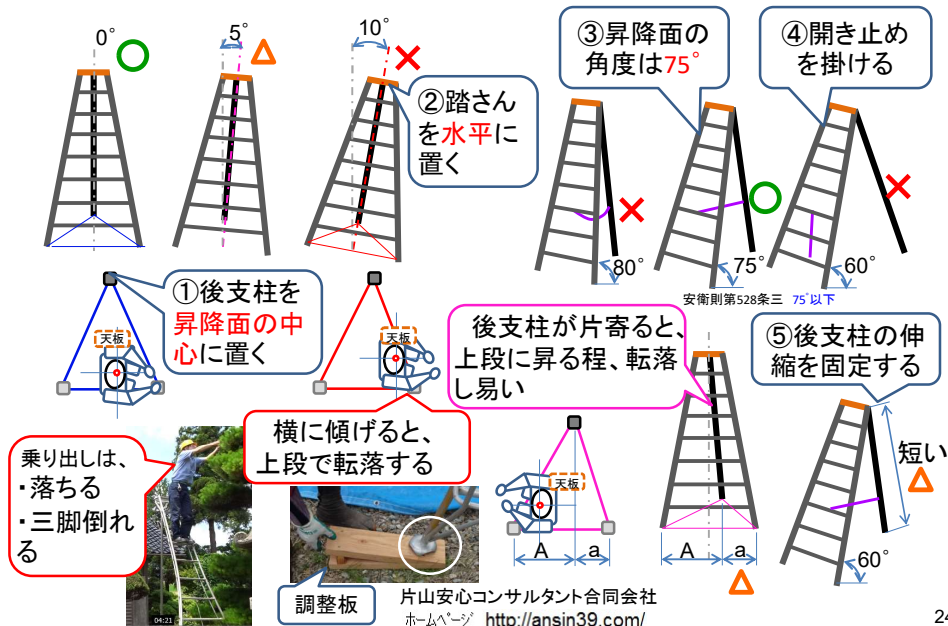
0°
○
5°
△
10°
×

②踏さんを水平に置く

③昇降面の角度は75°

④開き止めを掛ける

×
80°
○
75°
×
60°
安衛則第528条三 75°以下

①後支柱を昇降面の中心に置く

天板
天板

後支柱が片寄ると、上段に昇る程、転落し易い

⑤後支柱の伸縮を固定する

短い
△

乗り出しは、
・落ちる
・三脚倒れる

横に傾げると、上段で転落する

天板
A
a
A
a
△
60°

調整板

片山安心コンサルタント合同会社
ホームページ http://ansin39.com/

04:21

24